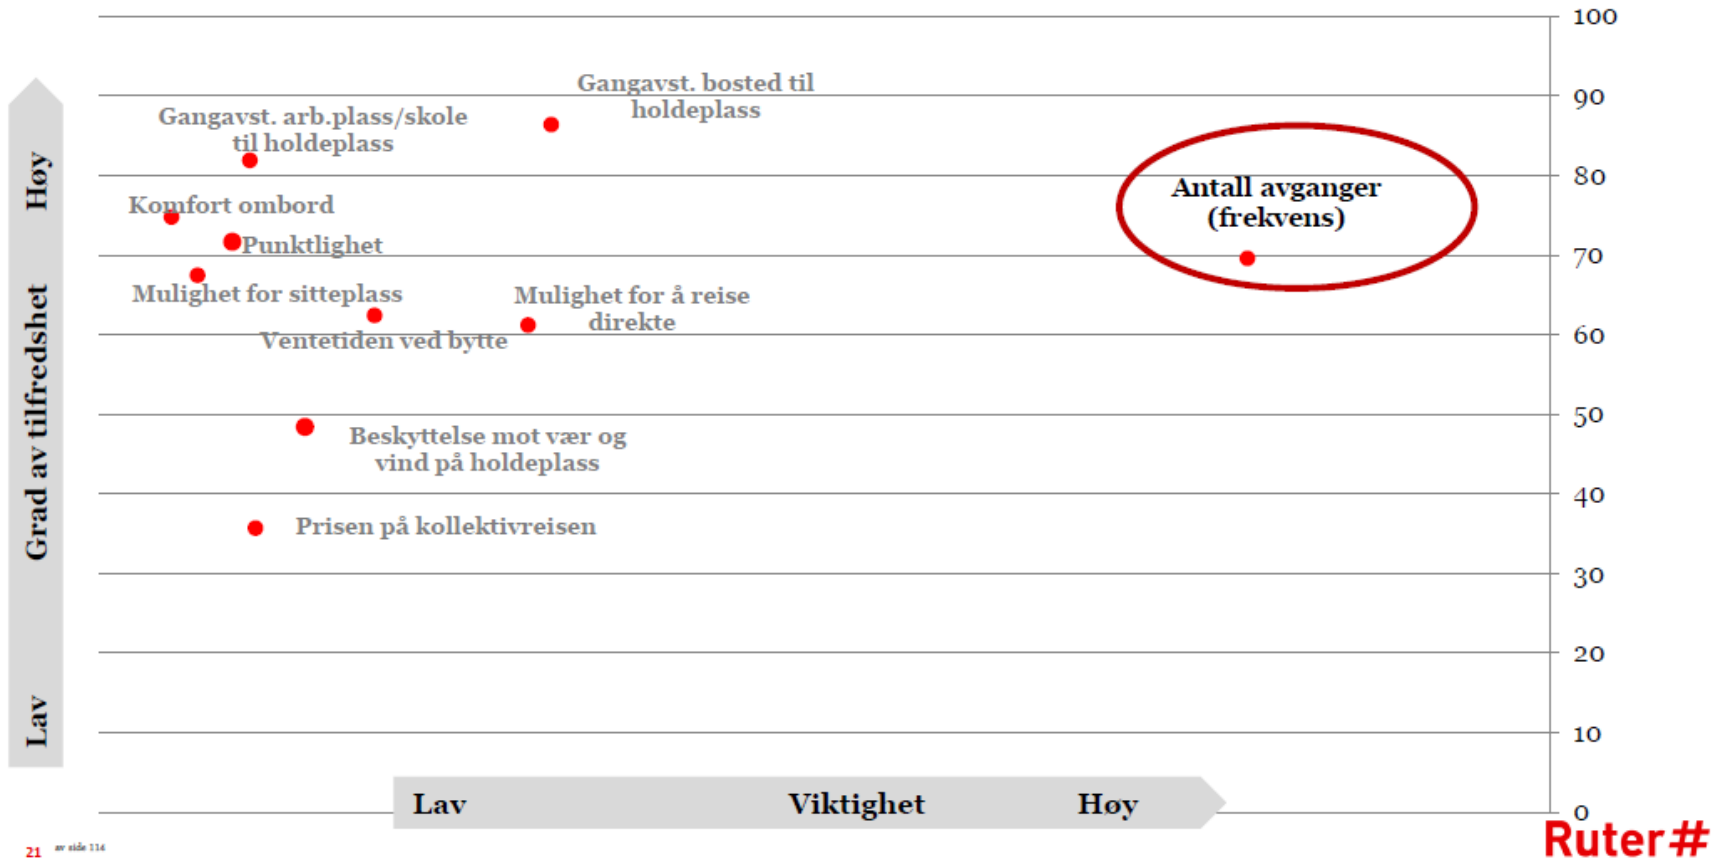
Høy

Grad av tilfredshet

Lav

Gangavst. bosted til holdeplass

Gangavst. arb.plass/skole til holdeplass

Komfort ombord

Punktlighet

Mulighet for sitteplass

Ventetiden ved bytte

Mulighet for å reise direkte

Beskyttelse mot vær og vind på holdeplass

Prisen på kollektivreisen

Antall avganger (frekvens)

100
90
80
70
60
50
40
30
20
10
0

Lav Viktighet Høy

21 av side 114

Ruter#